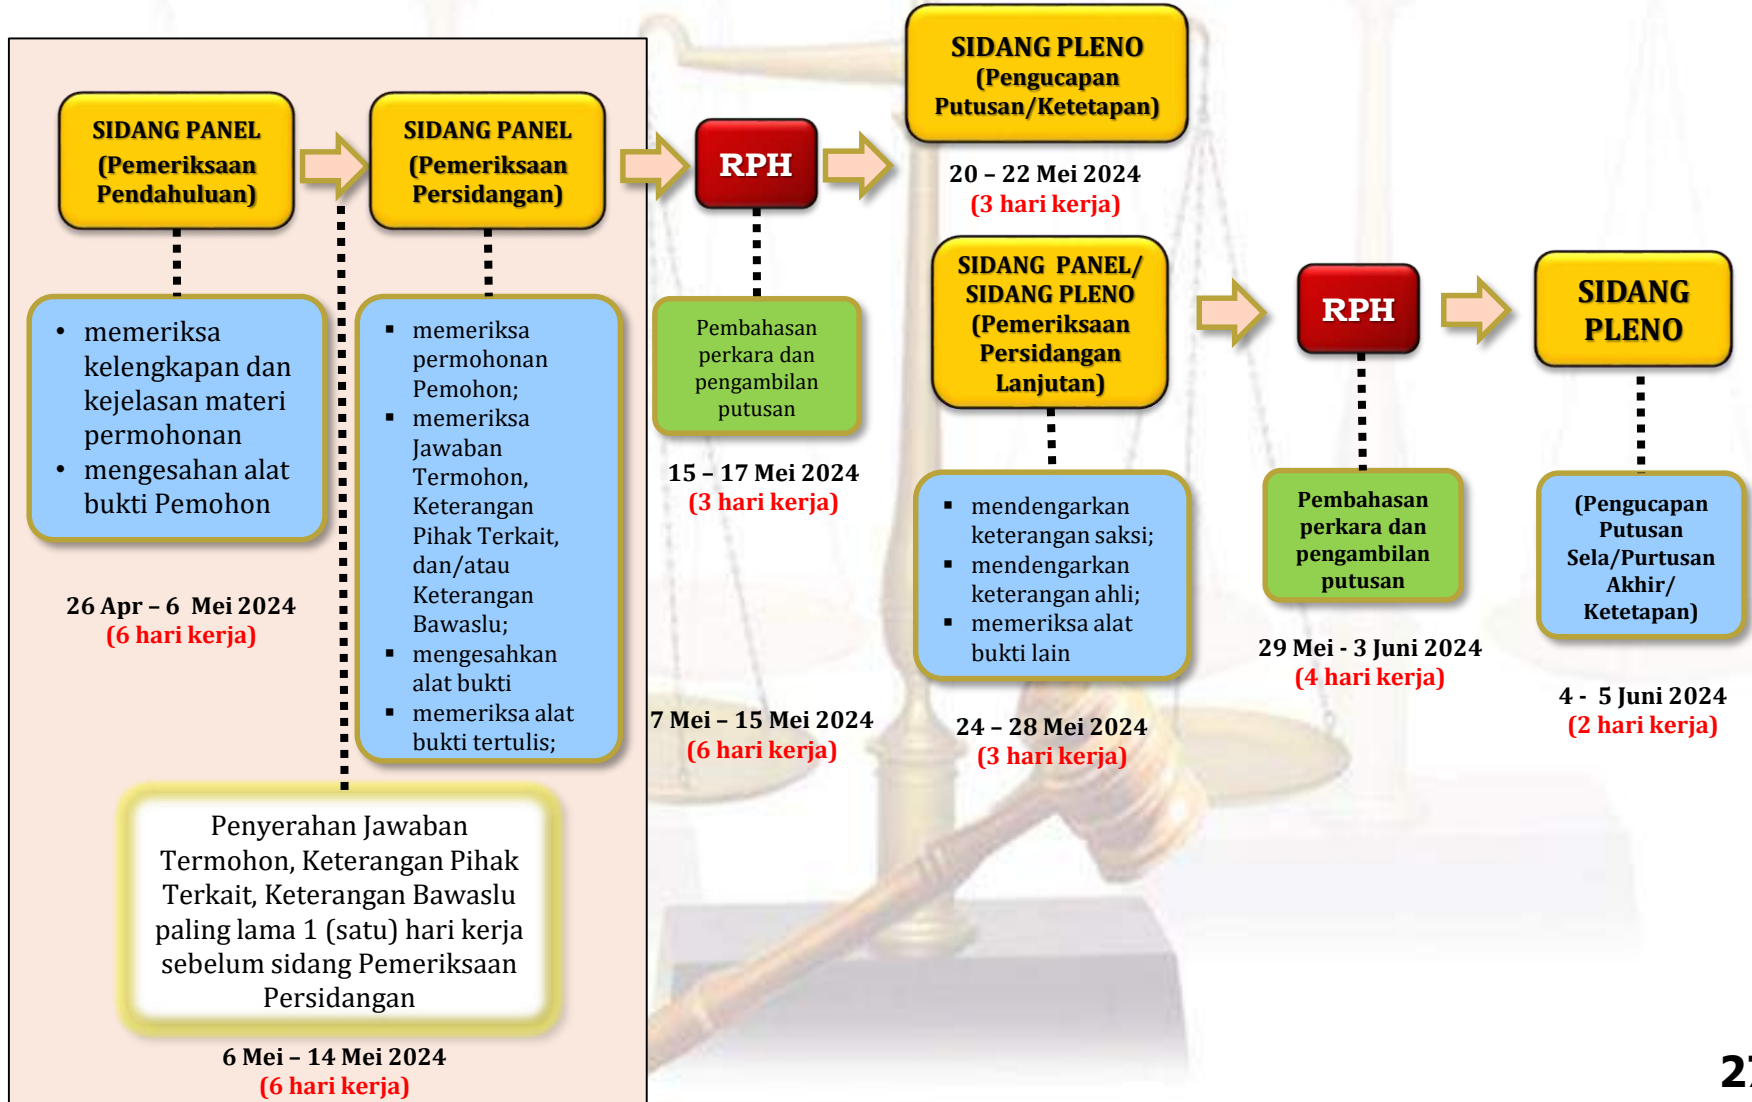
SIDANG PANEL (Pemeriksaan Pendahuluan)

- memeriksa kelengkapan dan kejelasan materi permohonan
- mengesahan alat bukti Pemohon

26 Apr – 6 Mei 2024
(6 hari kerja)

SIDANG PANEL (Pemeriksaan Persidangan)

- memeriksa permohonan Pemohon;
- memeriksa Jawaban Termohon, Keterangan Pihak Terkait, dan/atau Keterangan Bawaslu;
- mengesahkan alat bukti
- memeriksa alat bukti tertulis;

Penyerahan Jawaban Termohon, Keterangan Pihak Terkait, Keterangan Bawaslu paling lama 1 (satu) hari kerja sebelum sidang Pemeriksaan Persidangan

6 Mei – 14 Mei 2024
(6 hari kerja)

RPH

Pembahasan perkara dan pengambilan putusan

15 – 17 Mei 2024
(3 hari kerja)

7 Mei – 15 Mei 2024
(6 hari kerja)

SIDANG PLENO (Pengucapan Putusan/Ketetapan)

20 – 22 Mei 2024
(3 hari kerja)

SIDANG PANEL/ SIDANG PLENO (Pemeriksaan Persidangan Lanjutan)

- mendengarkan keterangan saksi;
- mendengarkan keterangan ahli;
- memeriksa alat bukti lain

24 – 28 Mei 2024
(3 hari kerja)

RPH

Pembahasan perkara dan pengambilan putusan

29 Mei - 3 Juni 2024
(4 hari kerja)

SIDANG PLENO

(Pengucapan Putusan Sela/Purtusan Akhir/ Ketetapan)

4 - 5 Juni 2024
(2 hari kerja)

2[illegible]